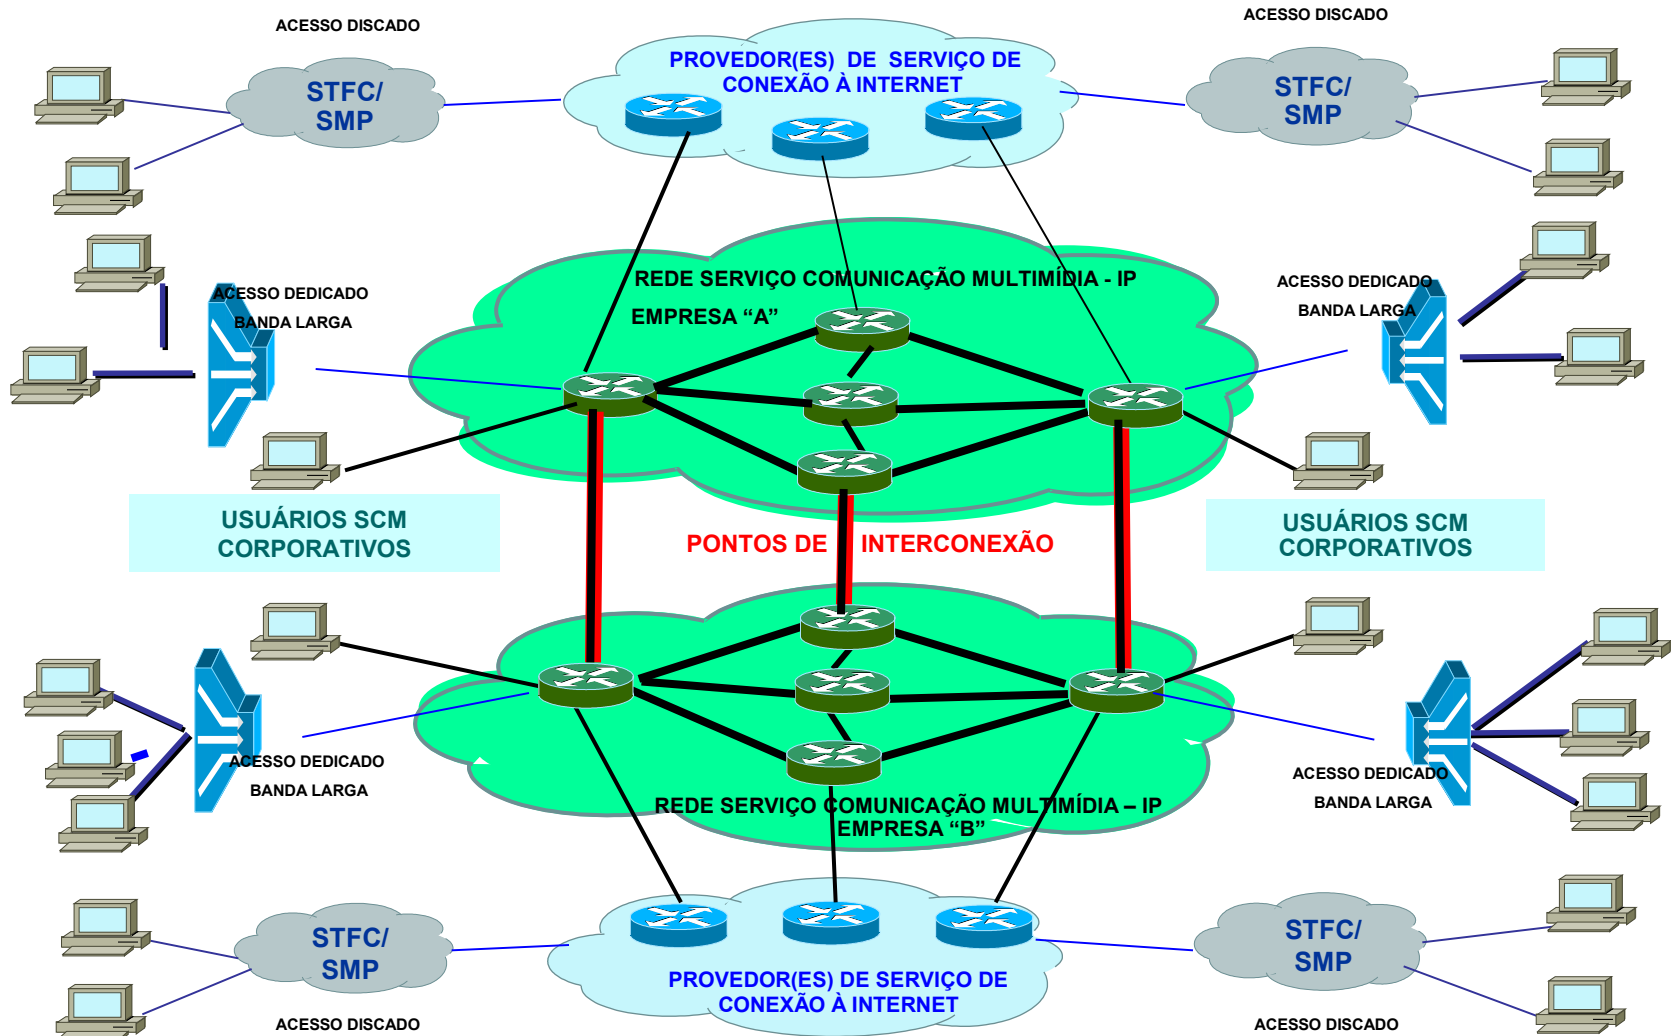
ACESSO DISCADO

STFC/ SMP

PROVEDOR(ES) DE SERVIÇO DE CONEXÃO À INTERNET

ACESSO DISCADO

STFC/ SMP

REDE SERVIÇO COMUNICAÇÃO MULTIMÍDIA - IP

EMPRESA "A"

ACESSO DEDICADO

BANDA LARGA

ACESSO DEDICADO

BANDA LARGA

USUÁRIOS SCM CORPORATIVOS

PONTOS DE INTERCONEXÃO

USUÁRIOS SCM CORPORATIVOS

ACESSO DEDICADO

BANDA LARGA

ACESSO DEDICADO

BANDA LARGA

REDE SERVIÇO COMUNICAÇÃO MULTIMÍDIA – IP

EMPRESA "B"

STFC/ SMP

STFC/ SMP

PROVEDOR(ES) DE SERVIÇO DE CONEXÃO À INTERNET

ACESSO DISCADO

ACESSO DISCADO